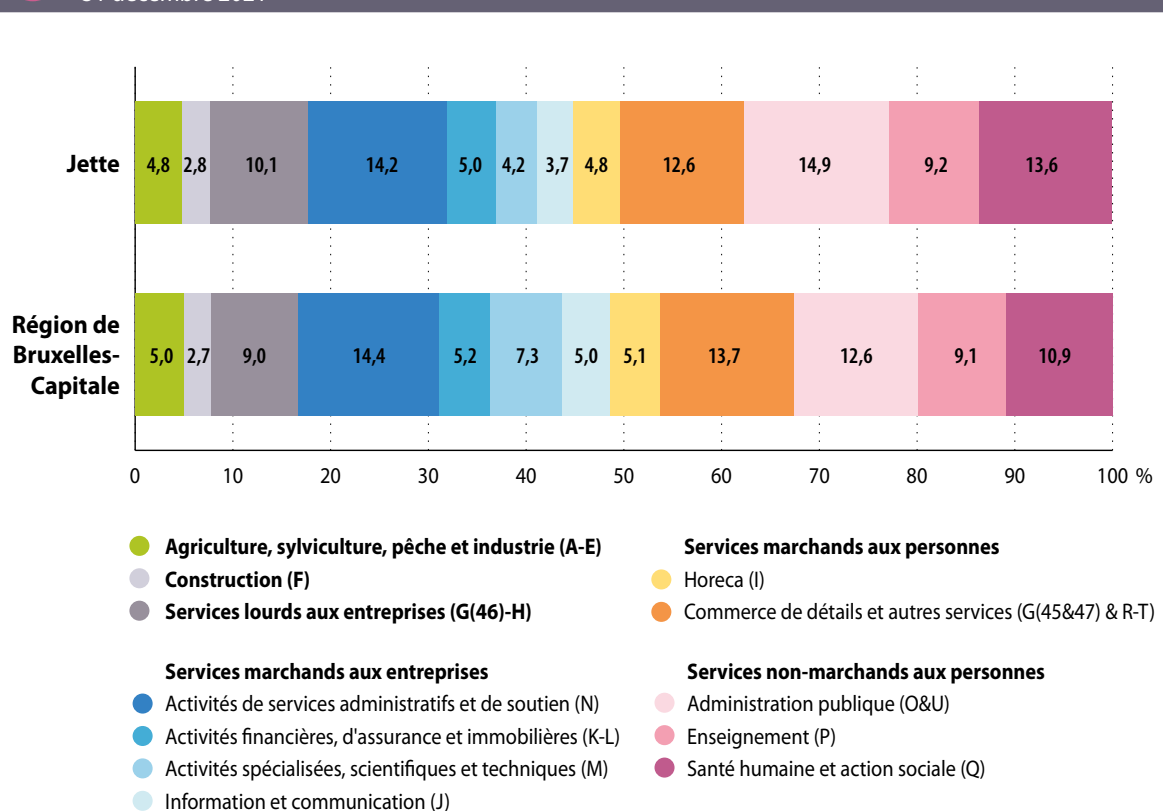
31 décembre 2021

Jette
4,8 2,8 10,1 14,2 5,0 4,2 3,7 4,8 12,6 14,9 9,2 13,6

Région de Bruxelles-Capitale
5,0 2,7 9,0 14,4 5,2 7,3 5,0 5,1 13,7 12,6 9,1 10,9

0 10 20 30 40 50 60 70 80 90 100 %

Agriculture, sylviculture, pêche et industrie (A-E)
Construction (F)
Services lourds aux entreprises (G(46)-H)

Services marchands aux personnes
Horeca (I)
Commerce de détails et autres services (G(45&47) & R-T)

Services marchands aux entreprises
Activités de services administratifs et de soutien (N)
Activités financières, d'assurance et immobilières (K-L)
Activités spécialisées, scientifiques et techniques (M)
Information et communication (J)

Services non-marchands aux personnes
Administration publique (O&U)
Enseignement (P)
Santé humaine et action sociale (Q)